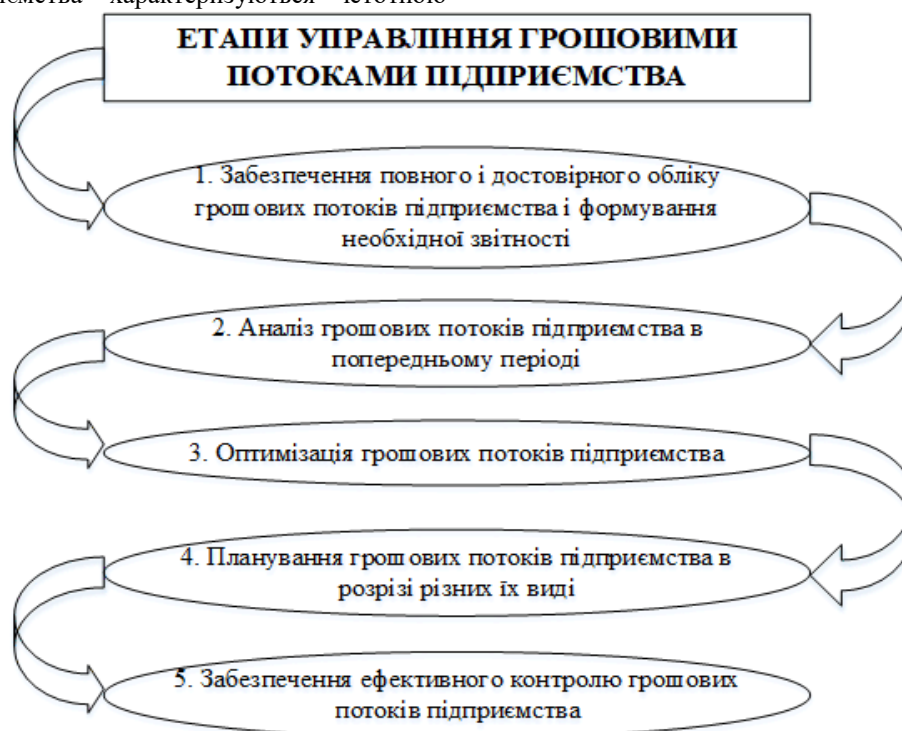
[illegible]иємства характеризуються чіткою

ЕТАПИ УПРАВЛІННЯ ГРОШОВИМИ ПОТОКАМИ ПІДПРИЄМСТВА

1. Забезпечення повного і достовірного обліку грошових потоків підприємства і формування необхідної звітності

2. Аналіз грошових потоків підприємства в попередньому періоді

3. Оптимізація грошових потоків підприємства

4. Планування грошових потоків підприємства в розрізі різних їх виді

5. Забезпечення ефективного контролю грошових потоків підприємства